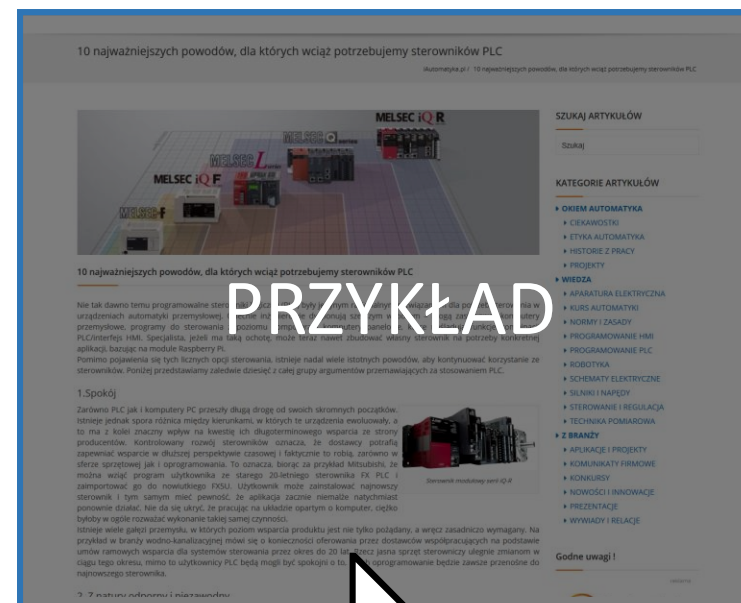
10 najważniejszych powodów, dla których wciąż potrzebujemy sterowników PLC

iAutomatyka.pl / 10 najważniejszych powodów, dla których wciąż potrzebujemy sterowników PLC

MELSEC iQ-R
MELSEC L series
MELSEC iQ-F
MELSEC-F

10 najważniejszych powodów, dla których wciąż potrzebujemy sterowników PLC

PRZYKŁAD

Nie tak dawno temu programowalne sterowniki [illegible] w urządzeniach automatyki przemysłowej. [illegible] a to ma z kolei znaczny wpływ na kwestię ich długoterminowego wsparcia ze strony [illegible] przemysłowe, programy do sterowania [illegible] PLC/interfejs HMI. Specjalista, jeżeli ma taką ochotę, może teraz nawet zbudować własny sterownik na potrzeby konkretnej aplikacji, bazując na module Raspberry Pi.
Pomimo pojawienia się tych licznych opcji sterowania, istnieje nadal wiele istotnych powodów, aby kontynuować korzystanie ze sterowników. Poniżej przedstawiamy zaledwie dziesięć z całej grupy argumentów przemawiających za stosowaniem PLC.

1.Spokój

Zarówno PLC jak i komputery PC przeszły długą drogę od swoich skromnych początków. Istnieje jednak spora różnica między kierunkami, w których te urządzenia ewoluowały, a to ma z kolei znaczny wpływ na kwestię ich długoterminowego wsparcia ze strony producentów. Kontrolowany rozwój sterowników oznacza, że dostawcy potrafią zapewniać wsparcie w dłuższej perspektywie czasowej i faktycznie to robią, zarówno w sferze sprzętowej jak i oprogramowania. To oznacza, biorąc za przykład Mitsubishi, że można wziąć program użytkownika ze starego 20-letniego sterownika FX PLC i zaimportować go do nowszego FX5U. Użytkownik może zainstalować najnowszy sterownik i tym samym mieć pewność, że aplikacja zacznie niemalże natychmiast ponownie działać. Nie da się ukryć, że pracując na układzie opartym o komputer, ciężko byłoby w ogóle rozważać wykonanie takiej samej czynności.

Sterownik modułowy serii iQ-R

Istnieje wiele gałęzi przemysłu, w których poziom wsparcia produktu jest nie tylko pożądany, a wręcz zasadniczo wymagany. Na przykład w branży wodno-kanalizacyjnej mówi się o konieczności oferowania przez dostawców współpracujących na podstawie umów ramowych wsparcia dla systemów sterowania przez okres do 20 lat. Mimo że jasne, że sprzęt sterowniczy ulegnie zmianom w ciągu tego okresu, mimo to użytkownicy PLC będą mogli być spokojni o to, że oprogramowanie będzie zawsze przenośne do najnowszego sterownika.

2. Z natury odporny i niezawodny

SZUKAJ ARTYKUŁÓW

Szukaj

KATEGORIE ARTYKUŁÓW

▸ OKIEM AUTOMATYKA
▸ CIEKAWOSTKI
▸ ETYKA AUTOMATYKA
▸ HISTORIE Z PRACY
▸ PROJEKTY
▸ WIEDZA
▸ APARATURA ELEKTRYCZNA
▸ KURS AUTOMATYKI
▸ NORMY I ZASADY
▸ PROGRAMOWANIE HMI
▸ PROGRAMOWANIE PLC
▸ ROBOTYKA
▸ SCHEMATY ELEKTRYCZNE
▸ SILNIKI I NAPĘDY
▸ STEROWANIE I REGULACJA
▸ TECHNIKA POMIAROWA
▸ Z BRANŻY
▸ APLIKACJE I PROJEKTY
▸ KOMUNIKATY FIRMOWE
▸ KONKURSY
▸ NOWOŚCI I INNOWACJE
▸ PREZENTACJE
▸ WYWIADY I RELACJE

Godne uwagi !